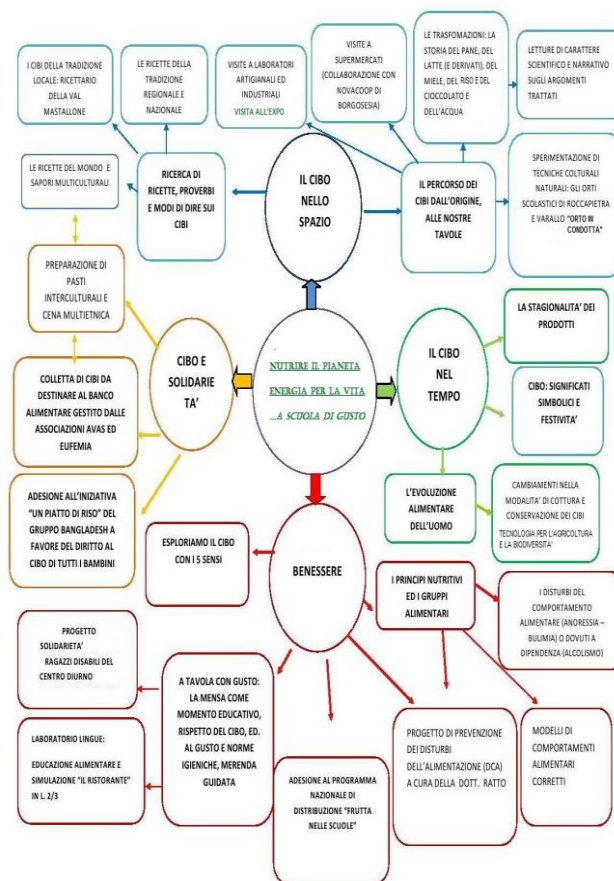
NUTRIRE IL PIANETA
ENERGIA PER LA VITA
...A SCUOLA DI GUSTO

IL CIBO NELLO SPAZIO

RICERCA DI RICETTE, PROVERBI E MODI DI DIRE SUI CIBI

I CIBI DELLA TRADIZIONE LOCALE: RICETTARIO DELLA VAL MASTALLONE

LE RICETTE DELLA TRADIZIONE REGIONALE E NAZIONALE

LE RICETTE DEL MONDO E SAPORI MULTICULTURALI

VISITE A LABORATORI ARTIGIANALI ED INDUSTRIALI
VISITA ALL'EXPO

VISITE A SUPERMERCATI (COLLABORAZIONE CON NOVACOOP DI BORGOSESIA)

LE TRASFOMAZIONI: LA STORIA DEL PANE, DEL LATTE (E DERIVATI), DEL MIELE, DEL RISO E DEL CIOCCOLATO E DELL'ACQUA

LETTURE DI CARATTERE SCIENTIFICO E NARRATIVO SUGLI ARGOMENTI TRATTATI

IL PERCORSO DEI CIBI DALL'ORIGINE, ALLE NOSTRE TAVOLE

SPERIMENTAZIONE DI TECNICHE COLTURALI NATURALI: GLI ORTI SCOLASTICI DI ROCCAPIETRA E VARALLO "ORTO IN CONDOTTA"

CIBO E SOLIDARIETA'

PREPARAZIONE DI PASTI INTERCULTURALI E CENA MULTIETNICA

COLLETTA DI CIBI DA DESTINARE AL BANCO ALIMENTARE GESTITO DALLE ASSOCIAZIONI AVAS ED EUFEMIA

ADESIONE ALL'INIZIATIVA "UN PIATTO DI RISO" DEL GRUPPO BANGLADESH A FAVORE DEL DIRITTO AL CIBO DI TUTTI I BAMBINI

IL CIBO NEL TEMPO

LA STAGIONALITA' DEI PRODOTTI

CIBO: SIGNIFICATI SIMBOLICI E FESTIVITA'

L'EVOLUZIONE ALIMENTARE DELL'UOMO

CAMBIAMENTI NELLA MODALITA' DI COTTURA E CONSERVAZIONE DEI CIBI
TECNOLOGIA PER L'AGRICOLTURA E LA BIODIVERSITA'

BENESSERE

ESPLORIAMO IL CIBO CON I 5 SENSI

I PRINCIPI NUTRITIVI ED I GRUPPI ALIMENTARI

I DISTURBI DEL COMPORTAMENTO ALIMENTARE (ANORESSIA – BULIMIA) O DOVUTI A DIPENDENZA (ALCOLISMO)

PROGETTO SOLIDARIETA' RAGAZZI DISABILI DEL CENTRO DIURNO

A TAVOLA CON GUSTO: LA MENSA COME MOMENTO EDUCATIVO, RISPETTO DEL CIBO, ED. AL GUSTO E NORME IGIENICHE, MERENDA GUIDATA

LABORATORIO LINGUE: EDUCAZIONE ALIMENTARE E SIMULAZIONE "IL RISTORANTE" IN L. 2/3

ADESIONE AL PROGRAMMA NAZIONALE DI DISTRIBUZIONE "FRUTTA NELLE SCUOLE"

PROGETTO DI PREVENZIONE DEI DISTURBI DELL'ALIMENTAZIONE (DCA) A CURA DELLA DOTT. RATTO

MODELLI DI COMPORTAMENTI ALIMENTARI CORRETTI